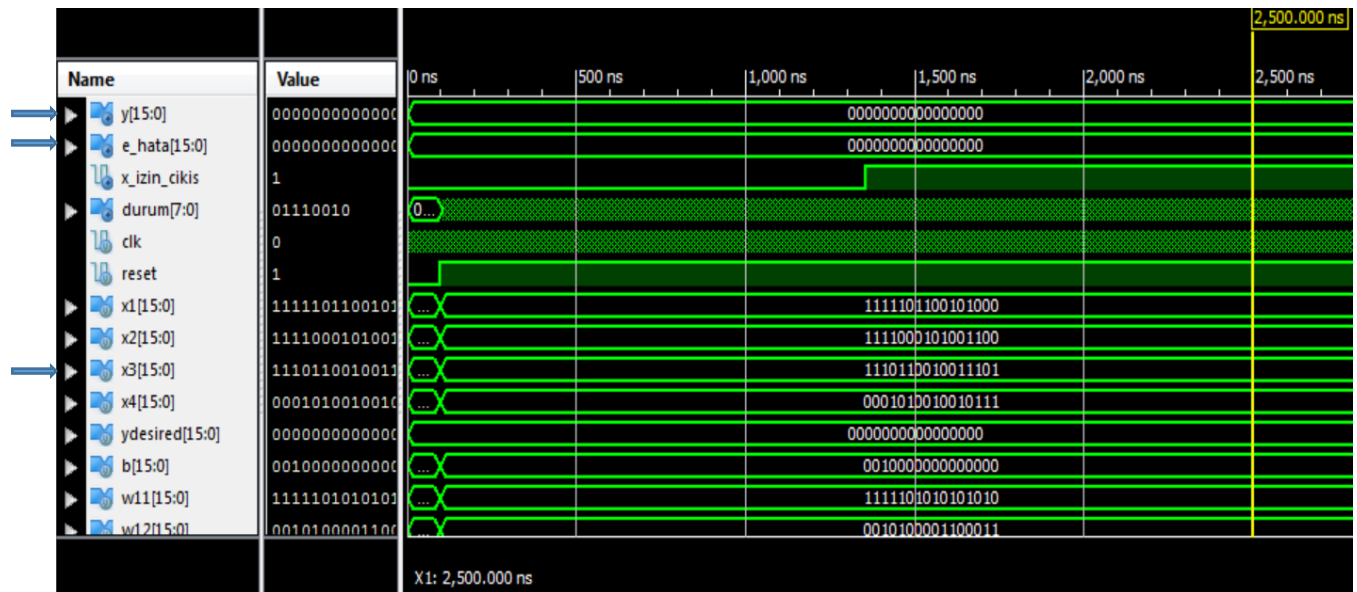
2,500.000 ns

| Name | Value |
|---|---|
| y[15:0] | 000000000000 |
| e_hata[15:0] | 000000000000 |
| x_izin_cikis | 1 |
| durum[7:0] | 01110010 |
| clk | 0 |
| reset | 1 |
| x1[15:0] | 111110110010 |
| x2[15:0] | 111100010100 |
| x3[15:0] | 111011001001 |
| x4[15:0] | 000101001001 |
| ydesired[15:0] | 000000000000 |
| b[15:0] | 001000000000 |
| w11[15:0] | 111110101010 |
| w12[15:0] | 001010000110 |

0 ns
500 ns
1,000 ns
1,500 ns
2,000 ns
2,500 ns

0000000000000000
0000000000000000
0...
...
1111101100101000
...
1111000101001100
...
1110110010011101
...
0001010010010111
0000000000000000
...
0010000000000000
...
1111101010101010
...
0010100001100011

X1: 2,500.000 ns